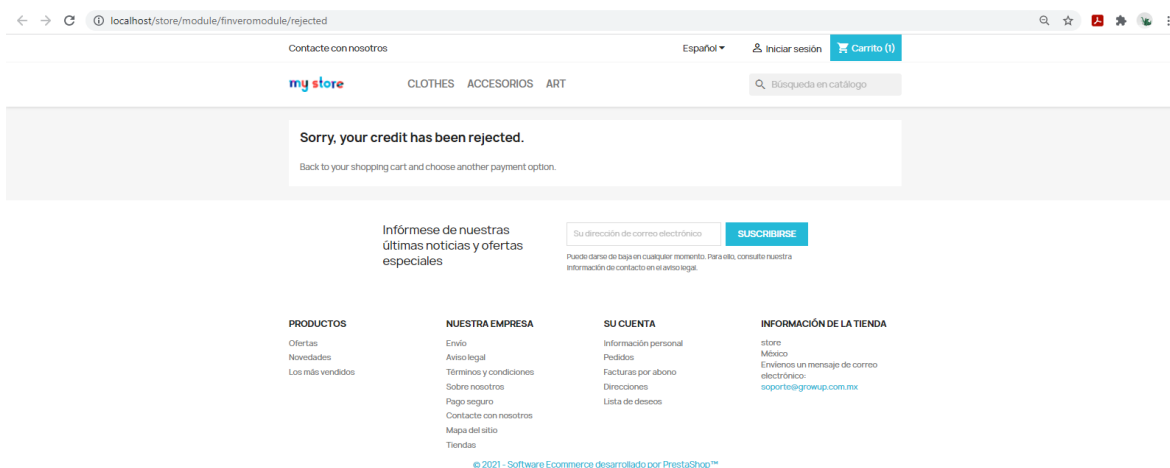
localhost/store/module/finveromodule/rejected

Contacte con nosotros

Español

Iniciar sesión

Carrito (1)

my store

CLOTHES ACCESORIOS ART

Búsqueda en catálogo

Sorry, your credit has been rejected.

Back to your shopping cart and choose another payment option.

Infórmese de nuestras últimas noticias y ofertas especiales

Su dirección de correo electrónico

SUSCRIBIRSE

Puede darse de baja en cualquier momento. Para ello, consulte nuestra información de contacto en el aviso legal.

PRODUCTOS
Ofertas
Novedades
Los más vendidos

NUESTRA EMPRESA
Envío
Aviso legal
Términos y condiciones
Sobre nosotros
Pago seguro
Contacte con nosotros
Mapa del sitio
Tiendas

SU CUENTA
Información personal
Pedidos
Facturas por abono
Direcciones
Lista de deseos

INFORMACIÓN DE LA TIENDA
store
México
Envíenos un mensaje de correo electrónico:
soporte@growup.com.mx

© 2021 - Software Ecommerce desarrollado por PrestaShop™